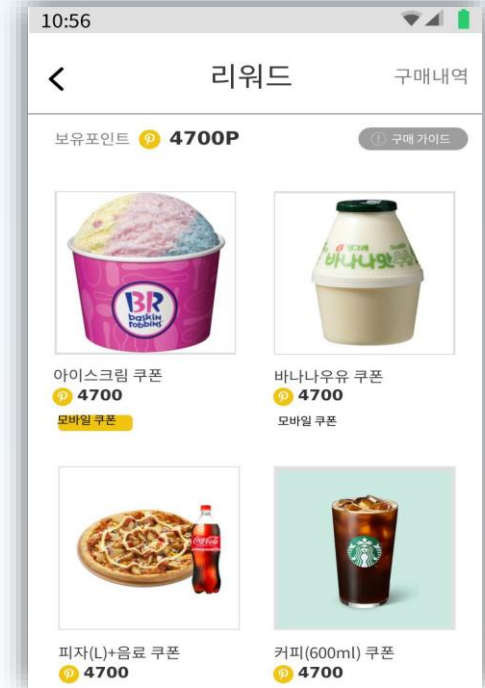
10:56

<

리워드

구매내역

보유포인트 P 4700P

구매 가이드

BR baskin robbins

바나나맛우유

아이스크림 쿠폰
P 4700
모바일 쿠폰

바나나우유 쿠폰
P 4700
모바일 쿠폰

Coca-Cola

피자(L)+음료 쿠폰
P 4700

커피(600ml) 쿠폰
P 4700